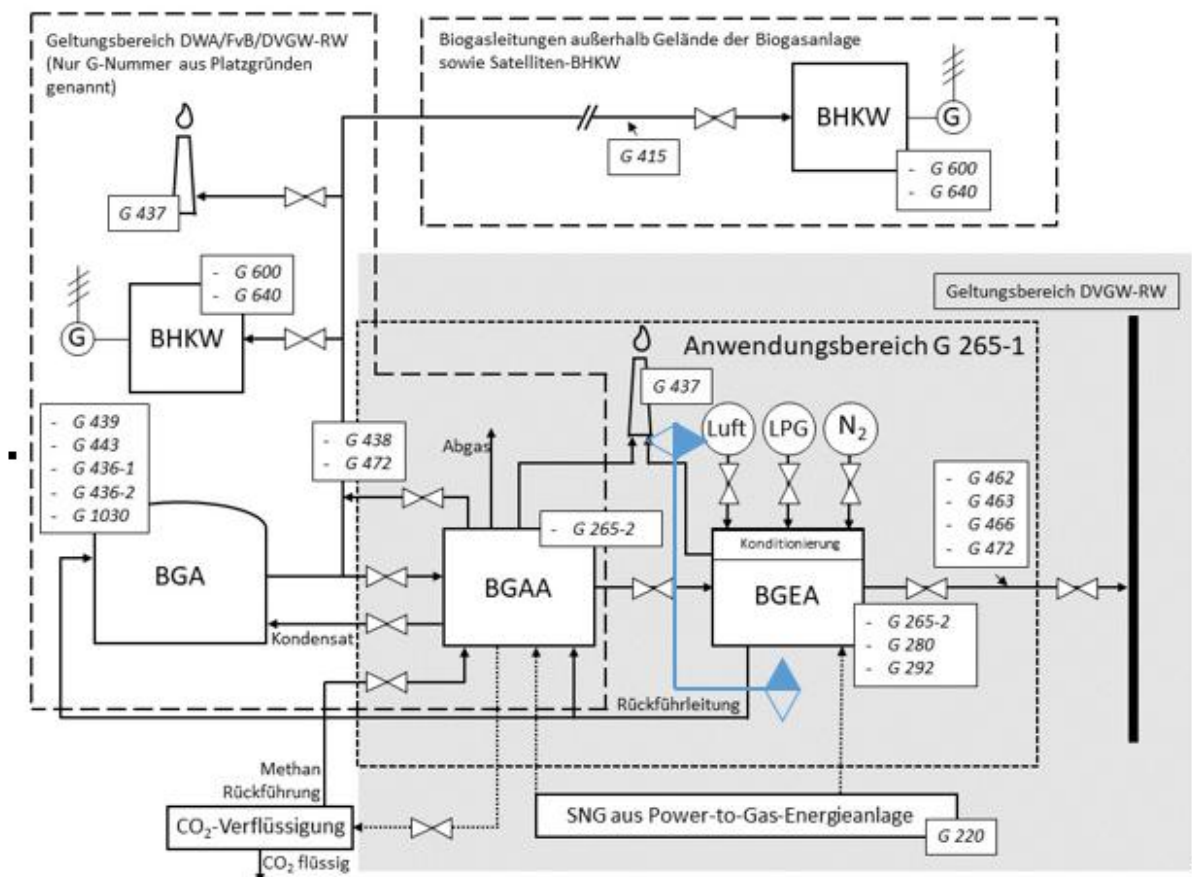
Geltungsbereich DWA/FvB/DVGW-RW (Nur G-Nummer aus Platzgründen genannt)

Biogasleitungen außerhalb Gelände der Biogasanlage sowie Satelliten-BHKW

G 415

BHKW

G

- G 600
- G 640

G 437

- G 600
- G 640

G

BHKW

Geltungsbereich DVGW-RW

Anwendungsbereich G 265-1

G 437

- G 439
- G 443
- G 436-1
- G 436-2
- G 1030

- G 438
- G 472

Abgas

Luft

LPG

$N_2$

- G 462
- G 463
- G 466
- G 472

- G 265-2

Konditionierung

BGA

BGAA

BGEA

Kondensat

- G 265-2
- G 280
- G 292

Rückführleitung

Methan Rückführung

$CO_2$-Verflüssigung

SNG aus Power-to-Gas-Energieanlage

G 220

$CO_2$ flüssig